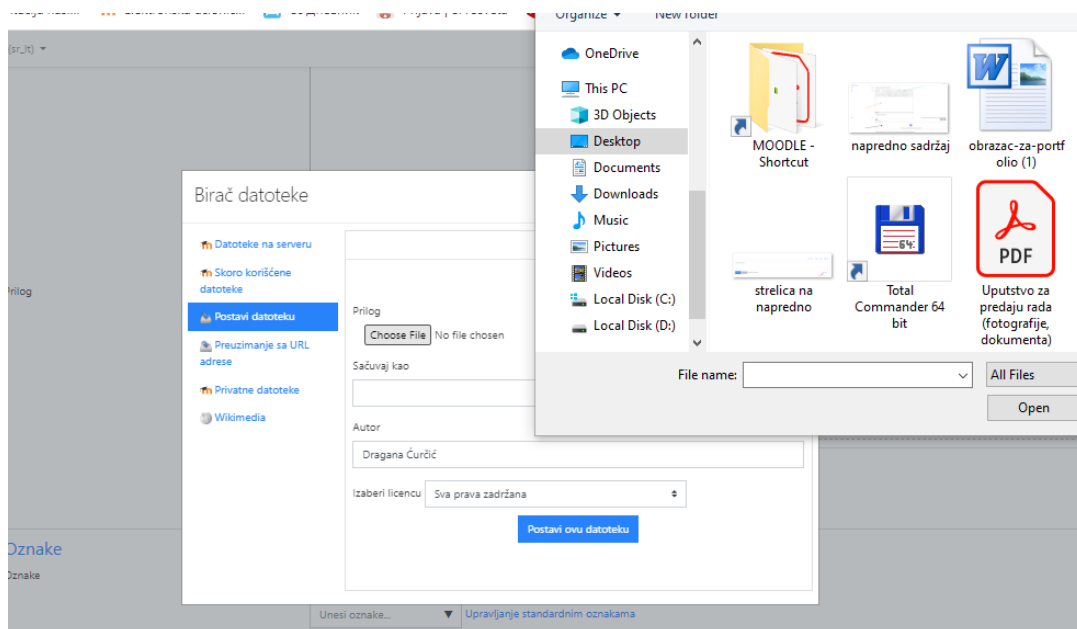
Organize ▾ New folder

(sr_lt) ▾

OneDrive
This PC
3D Objects
Desktop
Documents
Downloads
Music
Pictures
Videos
Local Disk (C:)
Local Disk (D:)

MOODLE - Shortcut
napredno sadržaj
obrazac-za-portfolio (1)
strelica na napredno
Total Commander 64 bit
Uputstvo za predaju rada (fotografije, dokumenta)

PDF

File name:
All Files
Open

Birač datoteke

Datoteke na serveru
Skoro korišćene datoteke
Postavi datoteku
Preuzimanje sa URL adrese
Privatne datoteke
Wikimedia

Prilog

Prilog
Choose File No file chosen
Sačuvaj kao
Autor
Dragana Ćurčić
Izaberi licencu
Sva prava zadržana
Postavi ovu datoteku

Oznake
Oznake
Unesi oznake...
Upravljanje standardnim oznakama